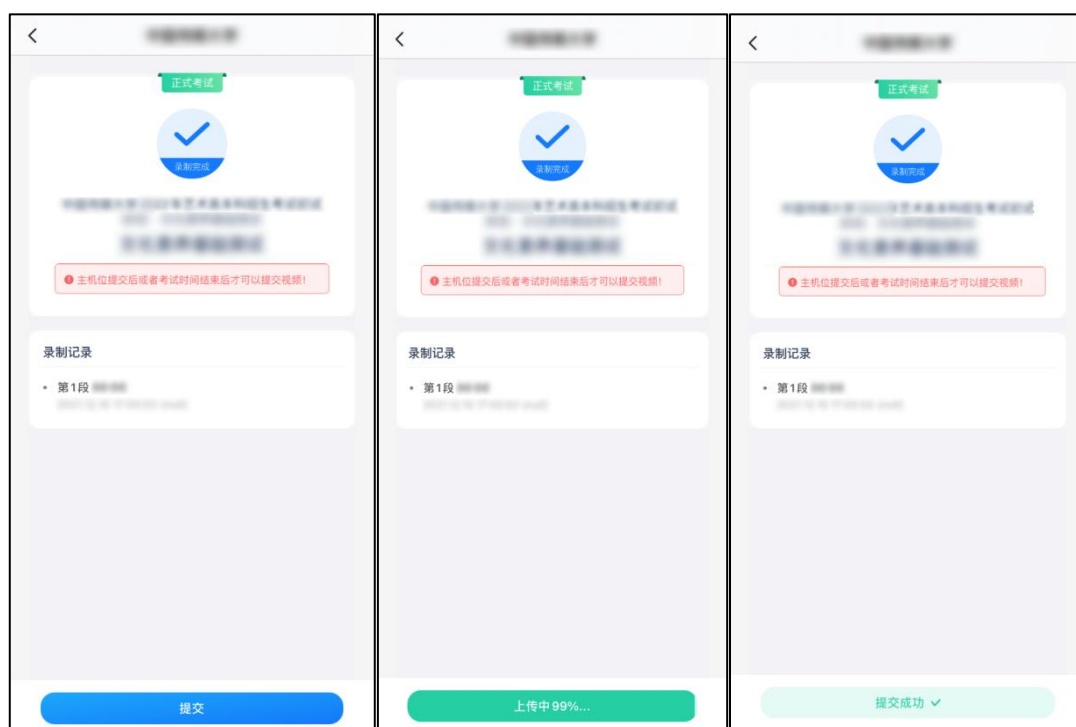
<

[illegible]

正式考试

录制完成

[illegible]

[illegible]

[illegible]

主机位提交后或者考试时间结束后才可以提交视频!

录制记录

• 第1段 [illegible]

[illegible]

提交

<

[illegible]

正式考试

录制完成

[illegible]

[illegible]

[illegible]

主机位提交后或者考试时间结束后才可以提交视频!

录制记录

• 第1段 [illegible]

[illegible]

上传中99%...

<

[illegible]

正式考试

录制完成

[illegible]

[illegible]

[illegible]

主机位提交后或者考试时间结束后才可以提交视频!

录制记录

• 第1段 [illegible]

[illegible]

提交成功 ✓